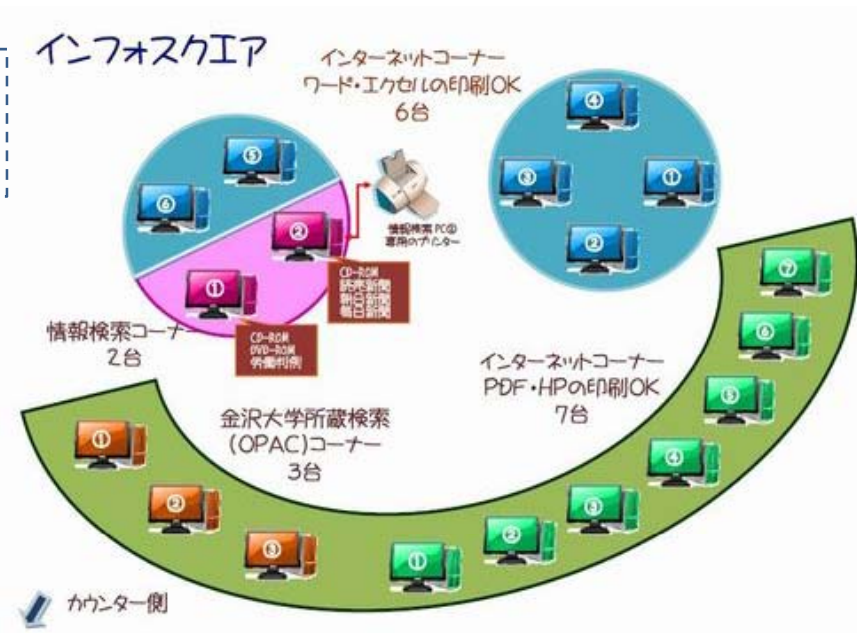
インフォスクエア

インターネットコーナー
ワード・エクセルの印刷OK
6台

④
③
①
②

⑤
⑥
②
①

情報検索PC②
専用のプリンター

CD-ROM
読売新聞
朝日新聞
毎日新聞

CD-ROM
DVD-ROM
常備利用

情報検索コーナー
2台

インターネットコーナー
PDF・HPの印刷OK
7台

⑦
⑥
⑤
④
③
②
①

金沢大学所蔵検索
(OPAC)コーナー
3台

①
②
③

カウンター側